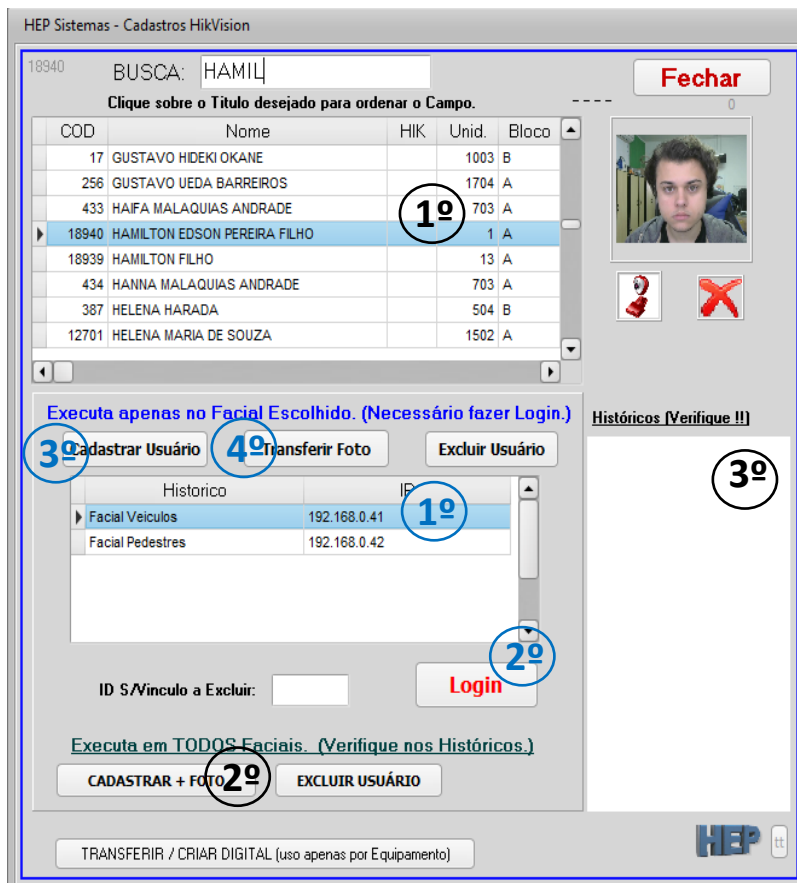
HEP Sistemas - Cadastros HikVision

18940 BUSCA: HAMIL

Fechar

Clique sobre o Título desejado para ordenar o Campo.

----
0

| COD | Nome | HIK | Unid. | Bloco |
|---|---|---|---|---|
| 17 | GUSTAVO HIDEKI OKANE | | 1003 | B |
| 256 | GUSTAVO UEDA BARREIROS | | 1704 | A |
| 433 | HAIFA MALAQUIAS ANDRADE | | 703 | A |
| 18940 | HAMILTON EDSON PEREIRA FILHO | | 1 | A |
| 18939 | HAMILTON FILHO | | 13 | A |
| 434 | HANNA MALAQUIAS ANDRADE | | 703 | A |
| 387 | HELENA HARADA | | 504 | B |
| 12701 | HELENA MARIA DE SOUZA | | 1502 | A |

1º

Executa apenas no Facial Escolhido. (Necessário fazer Login.)

3º Cadastrar Usuário
4º Transferir Foto
Excluir Usuário

Históricos (Verifique !!)

3º

| Historico | IP |
|---|---|
| Facial Veiculos | 192.168.0.41 |
| Facial Pedestres | 192.168.0.42 |

1º

2º

ID S/Vinculo a Excluir:

Login

Executa em TODOS Faciais. (Verifique nos Históricos.)

CADASTRAR + FOTO
2º
EXCLUIR USUÁRIO

TRANSFERIR / CRIAR DIGITAL (uso apenas por Equipamento)

HEP
tt